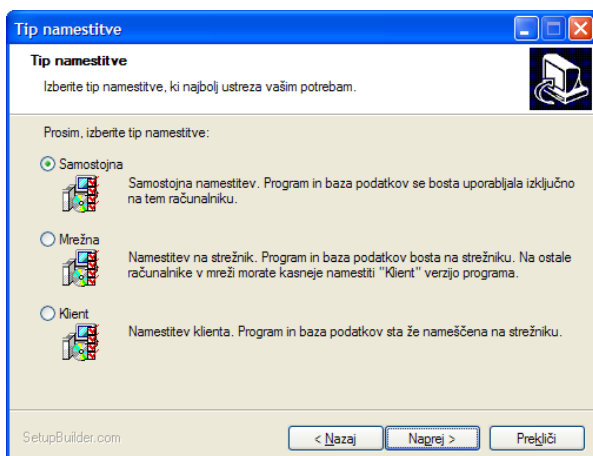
Tip namestitve

Tip namestitve

Izberite tip namestitve, ki najbolj ustreza vašim potrebam.

Prosim, izberite tip namestitve:

Samostojna

Samostojna namestitev. Program in baza podatkov se bosta uporabljala izključno na tem računalniku.

Mrežna

Namestitev na strežnik. Program in baza podatkov bosta na strežniku. Na ostale računalnike v mreži morate kasneje namestiti "Klient" verzijo programa.

Klient

Namestitev klienta. Program in baza podatkov sta že nameščena na strežniku.

SetupBuilder.com

< Nazaj

Naprej >

Prekliči